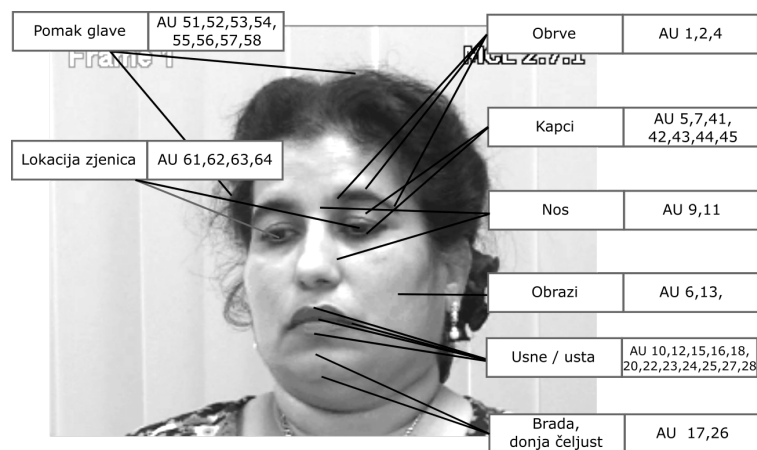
| Pomak glave | AU 51,52,53,54, 55,56,57,58 |
|---|---|

| Obrve | AU 1,2,4 |
|---|---|

Frame 1

MGL 2.7.1

| Kapci | AU 5,7,41, 42,43,44,45 |
|---|---|

| Lokacija zjenica | AU 61,62,63,64 |
|---|---|

| Nos | AU 9,11 |
|---|---|

| Obrazi | AU 6,13, |
|---|---|

| Usne / usta | AU 10,12,15,16,18, 20,22,23,24,25,27,28 |
|---|---|

| Brada, donja čeljust | AU 17,26 |
|---|---|